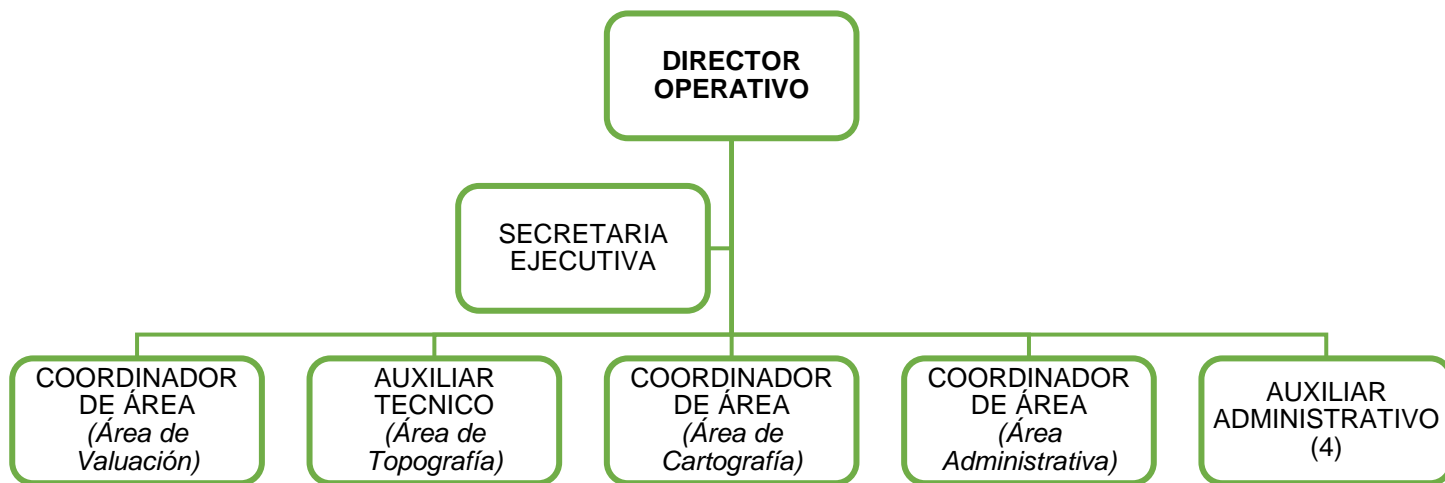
DIRECTOR OPERATIVO

SECRETARIA EJECUTIVA

COORDINADOR DE ÁREA
*(Área de Valuación)*

AUXILIAR TECNICO
*(Área de Topografía)*

COORDINADOR DE ÁREA
*(Área de Cartografía)*

COORDINADOR DE ÁREA
*(Área Administrativa)*

AUXILIAR ADMINISTRATIVO
(4)